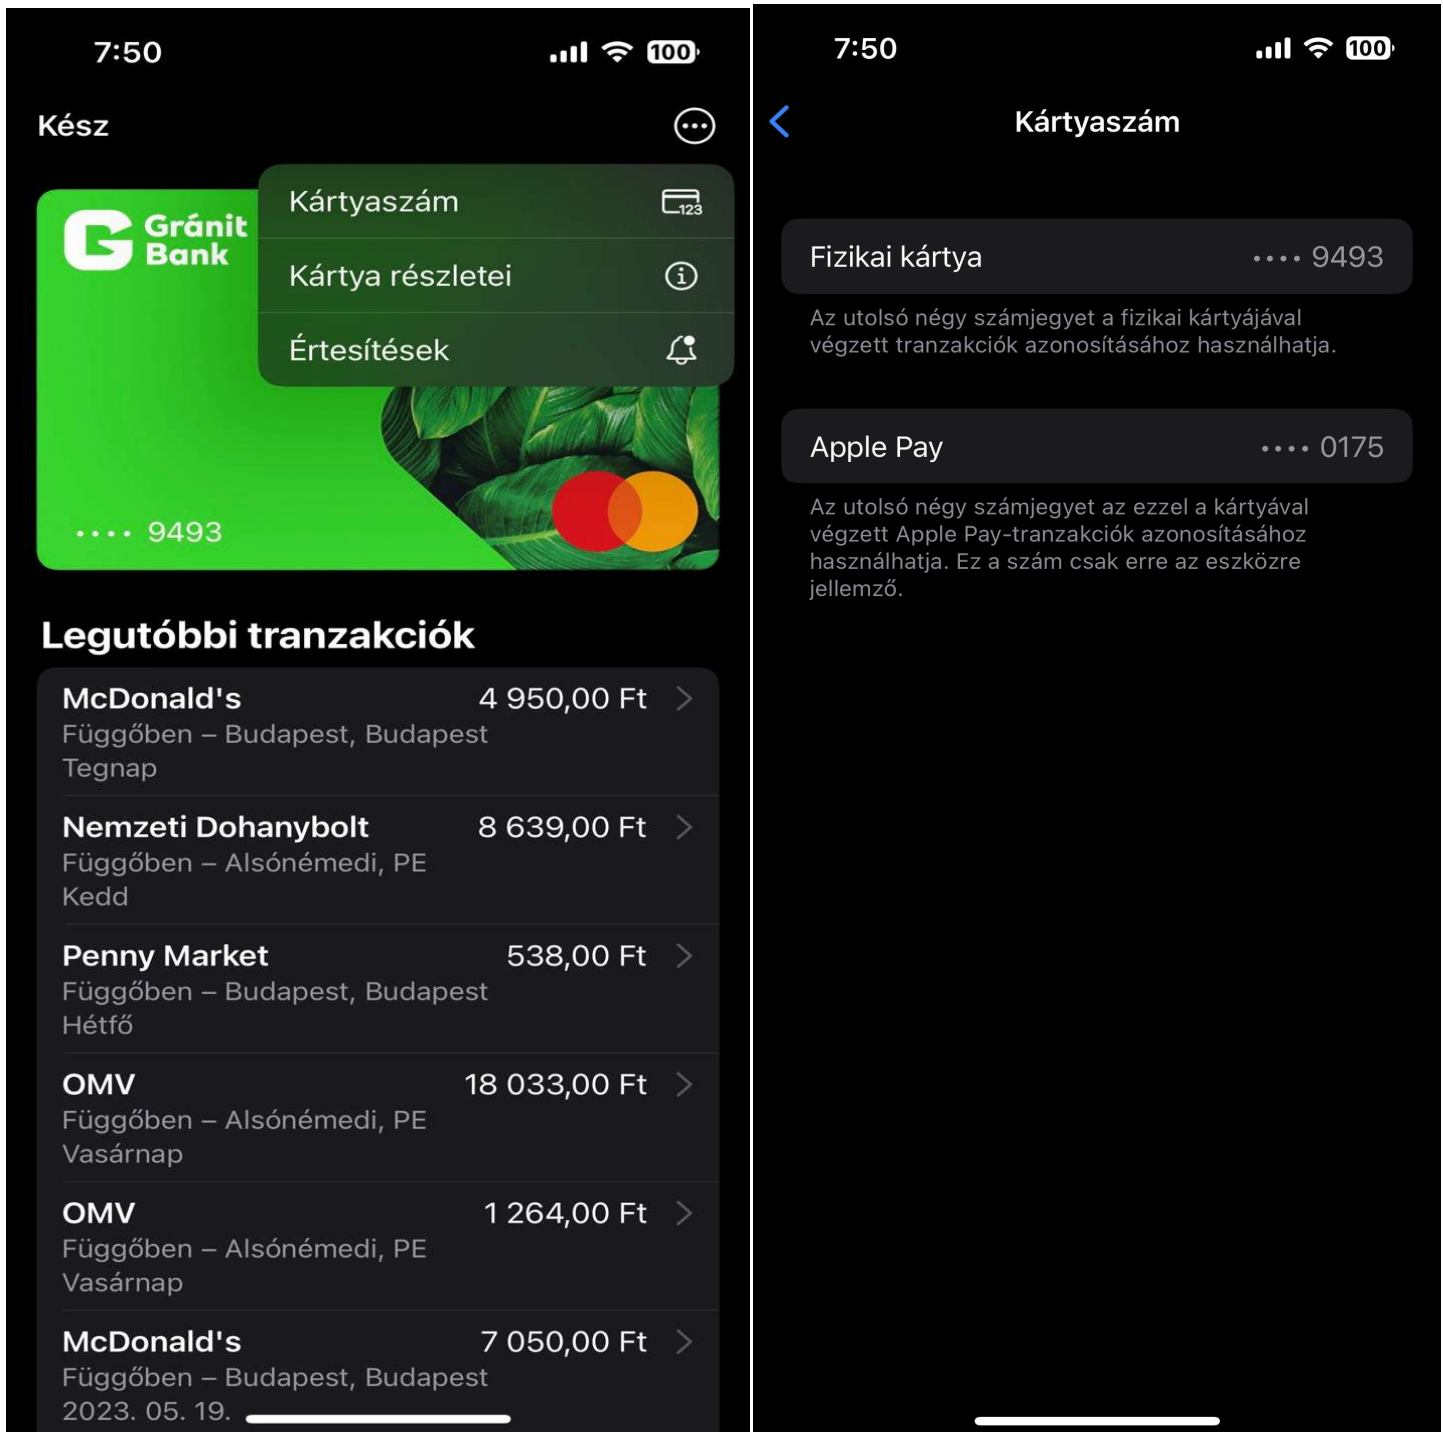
7:50

100

Kész

Gránit Bank

Kártyaszám

123

Kártya részletei

Értesítések

•••• 9493

Legutóbbi tranzakciók

McDonald's 4 950,00 Ft
Függőben – Budapest, Budapest
Tegnap

Nemzeti Dohanybolt 8 639,00 Ft
Függőben – Alsónémedi, PE
Kedd

Penny Market 538,00 Ft
Függőben – Budapest, Budapest
Hétfő

OMV 18 033,00 Ft
Függőben – Alsónémedi, PE
Vasárnap

OMV 1 264,00 Ft
Függőben – Alsónémedi, PE
Vasárnap

McDonald's 7 050,00 Ft
Függőben – Budapest, Budapest
2023. 05. 19.

7:50

100

Kártyaszám

Fizikai kártya •••• 9493

Az utolsó négy számjegyet a fizikai kártyájával végzett tranzakciók azonosításához használhatja.

Apple Pay •••• 0175

Az utolsó négy számjegyet az ezzel a kártyával végzett Apple Pay-tranzakciók azonosításához használhatja. Ez a szám csak erre az eszközre jellemző.